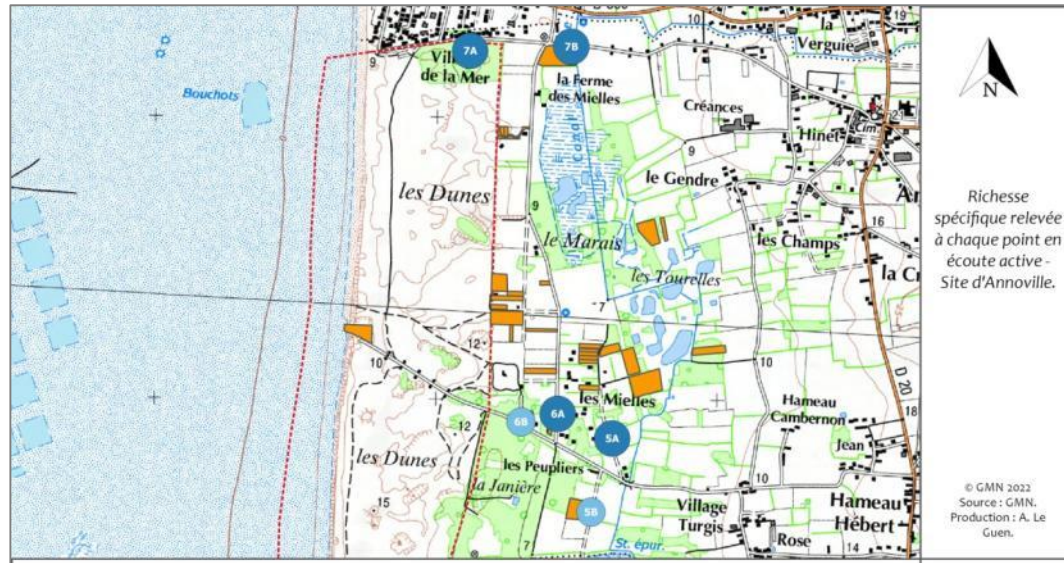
Bouchots
7A
Village de la Mer
7B
la Ferme des Mielles
Verguie
Créances
Hinet
Cim
9
10
19
les Dunes
le Gendre
9
le Marais
les Tourelles
les Champs
16
la Cr
An
7
12
10
10
6A
6B
les Mielles
5A
Hameau Cambernon
Jean
18
D 20
12
les Dunes
les Peupliers
la Janière
15
5B
Village Turgis
St. épur.
Rose
Hameau Hébert
14
10
7

N

Richesse spécifique relevée à chaque point en écoute active - Site d'Annoville.

© GMN 2022
Source : GMN.
Production : A. Le Guen.